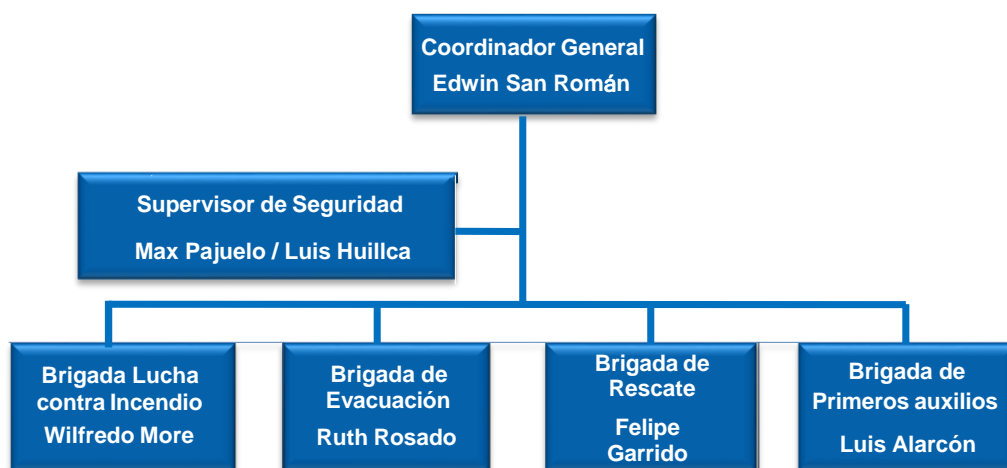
Coordinador General
Edwin San Román

Supervisor de Seguridad
Max Pajuelo / Luis Huillca

Brigada Lucha contra Incendio
Wilfredo More

Brigada de Evacuación
Ruth Rosado

Brigada de Rescate
Felipe Garrido

Brigada de Primeros auxilios
Luis Alarcón